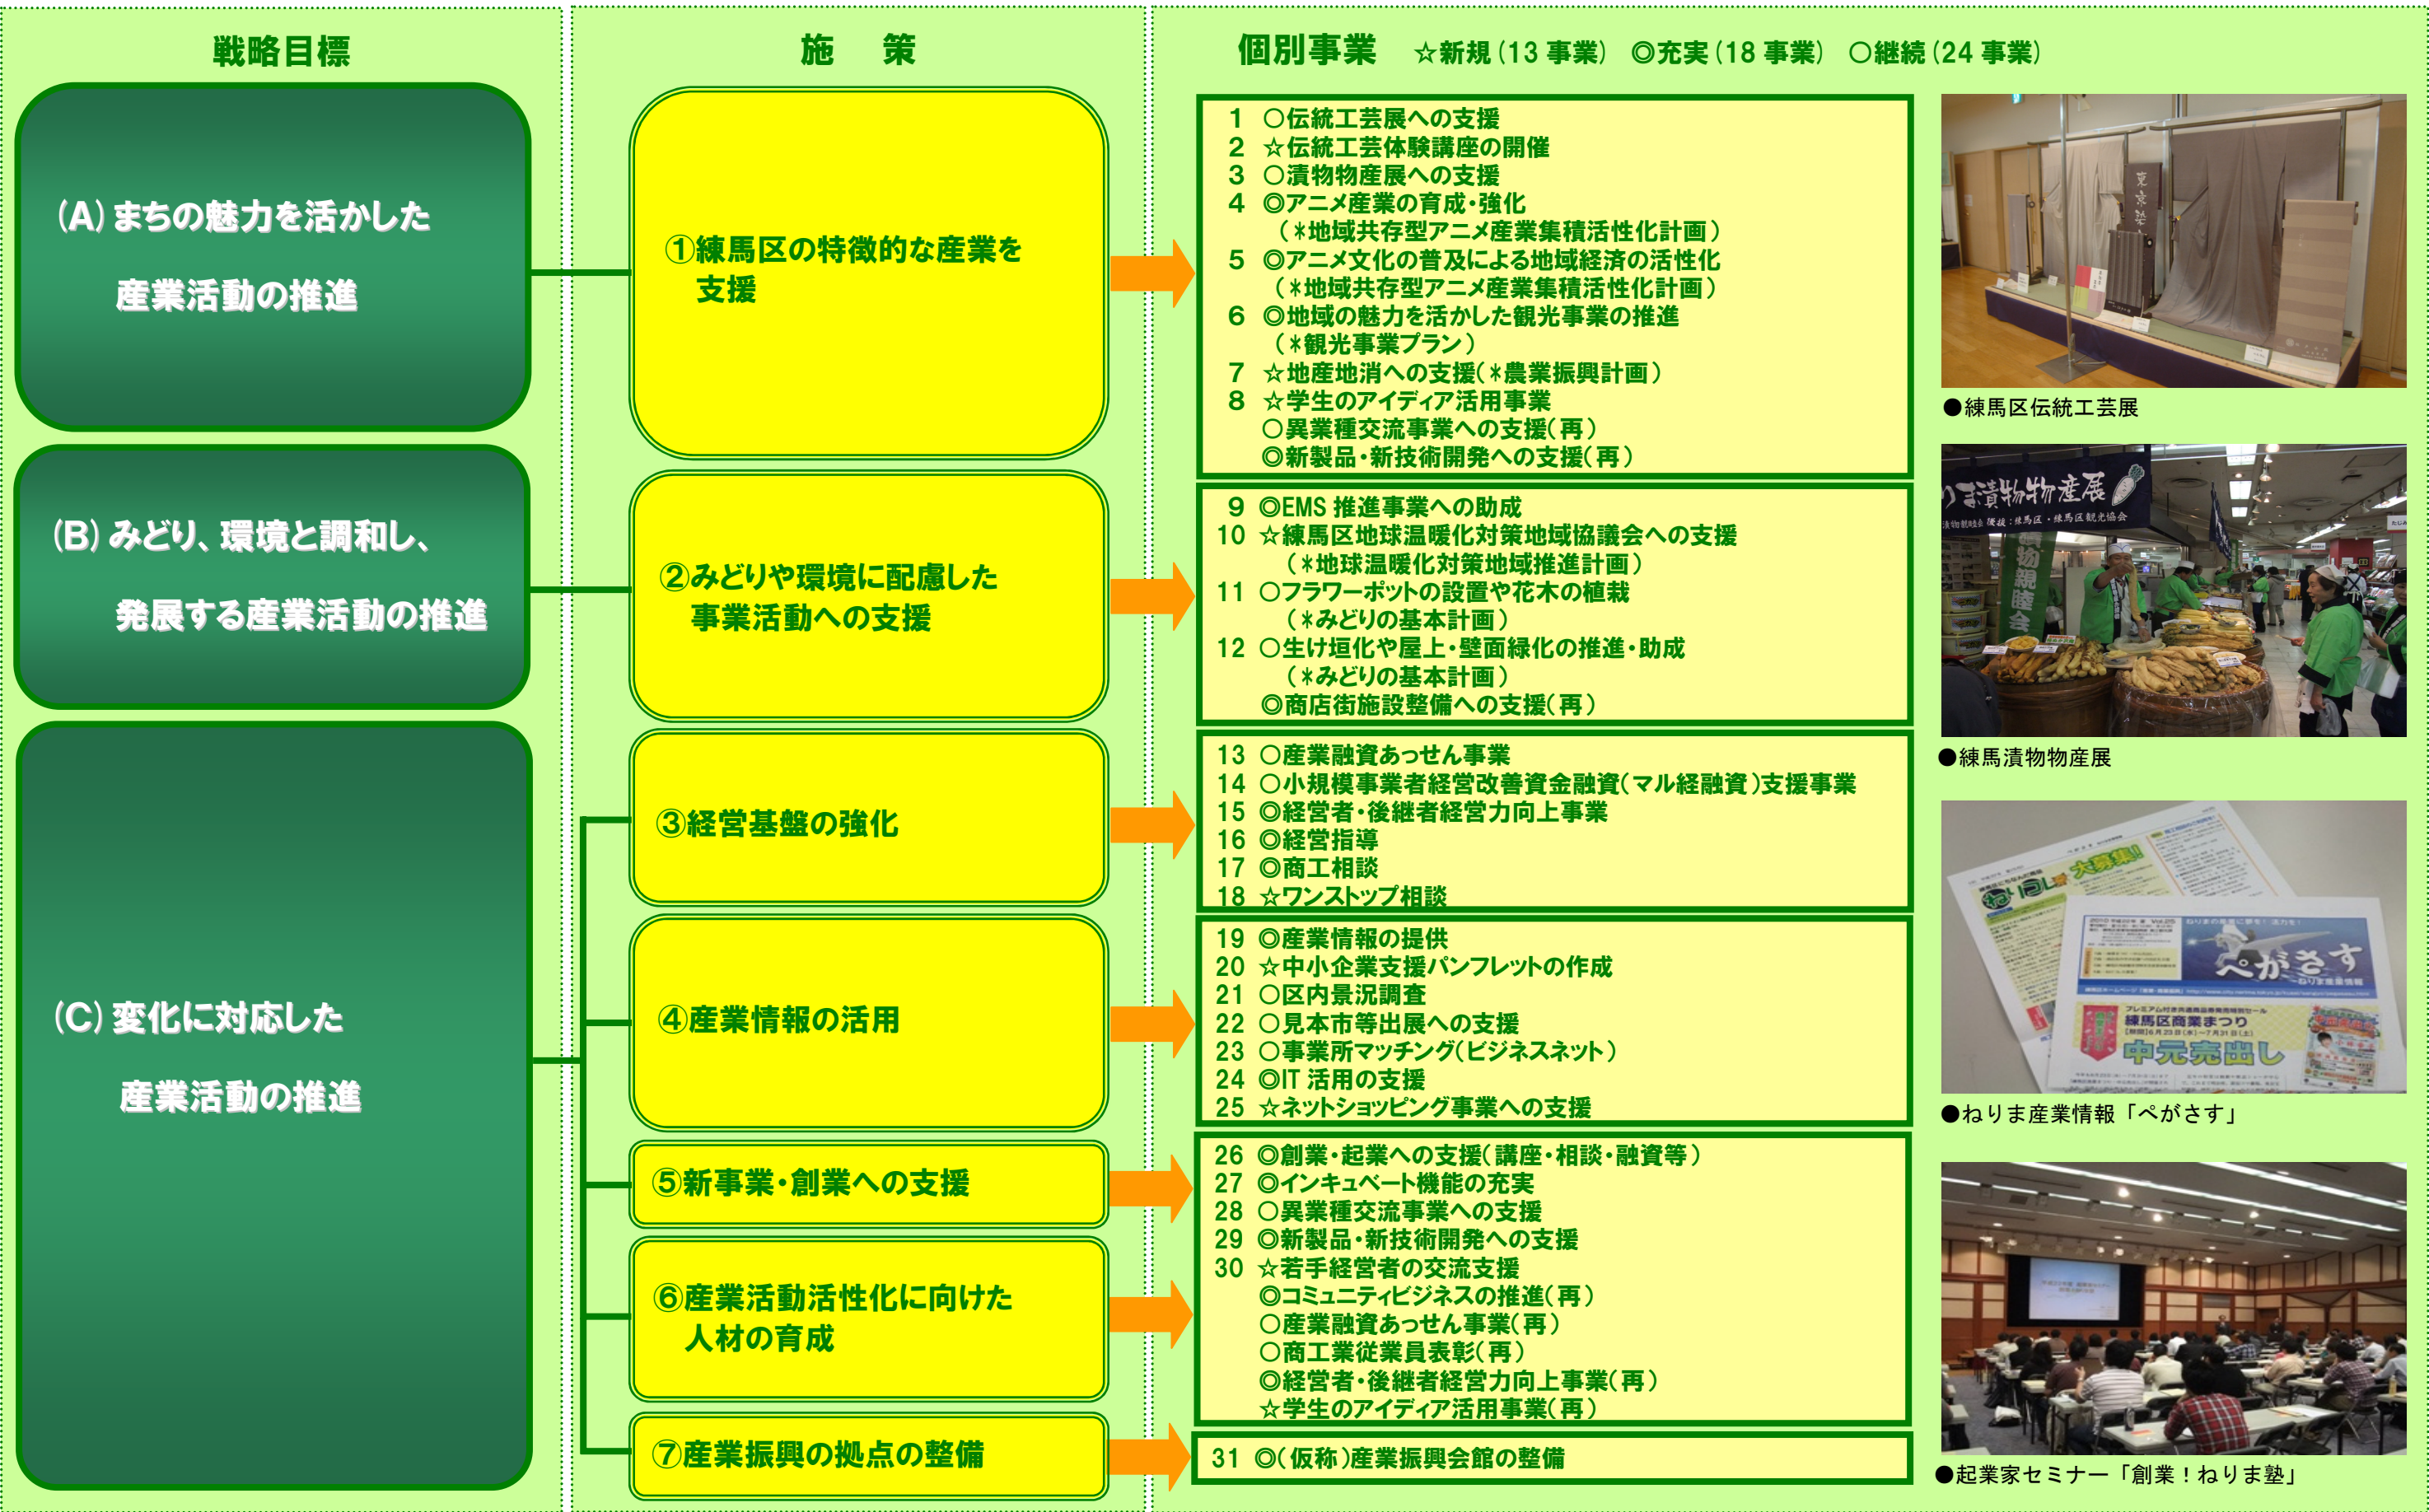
戦略目標

(A) まちの魅力を活かした産業活動の推進

(B) みどり、環境と調和し、発展する産業活動の推進

(C) 変化に対応した産業活動の推進

施　策

①練馬区の特徴的な産業を支援

②みどりや環境に配慮した事業活動への支援

③経営基盤の強化

④産業情報の活用

⑤新事業・創業への支援

⑥産業活動活性化に向けた人材の育成

⑦産業振興の拠点の整備

個別事業　☆新規（13 事業）　◎充実（18 事業）　○継続（24 事業）

1　○伝統工芸展への支援
2　☆伝統工芸体験講座の開催
3　○漬物物産展への支援
4　◎アニメ産業の育成・強化（＊地域共存型アニメ産業集積活性化計画）
5　◎アニメ文化の普及による地域経済の活性化（＊地域共存型アニメ産業集積活性化計画）
6　◎地域の魅力を活かした観光事業の推進（＊観光事業プラン）
7　☆地産地消への支援（＊農業振興計画）
8　☆学生のアイディア活用事業
○異業種交流事業への支援（再）
◎新製品・新技術開発への支援（再）

9　◎EMS 推進事業への助成
10　☆練馬区地球温暖化対策地域協議会への支援（＊地球温暖化対策地域推進計画）
11　○フラワーポットの設置や花木の植栽（＊みどりの基本計画）
12　○生け垣化や屋上・壁面緑化の推進・助成（＊みどりの基本計画）
◎商店街施設整備への支援（再）

13　○産業融資あっせん事業
14　○小規模事業者経営改善資金融資（マル経融資）支援事業
15　◎経営者・後継者経営力向上事業
16　◎経営指導
17　◎商工相談
18　☆ワンストップ相談

19　◎産業情報の提供
20　☆中小企業支援パンフレットの作成
21　○区内景況調査
22　○見本市等出展への支援
23　○事業所マッチング（ビジネスネット）
24　◎IT 活用の支援
25　☆ネットショッピング事業への支援

26　◎創業・起業への支援（講座・相談・融資等）
27　◎インキュベート機能の充実
28　○異業種交流事業への支援
29　◎新製品・新技術開発への支援
30　☆若手経営者の交流支援
◎コミュニティビジネスの推進（再）
○産業融資あっせん事業（再）
○商工業従業員表彰（再）
◎経営者・後継者経営力向上事業（再）
☆学生のアイディア活用事業（再）

31　◎（仮称）産業振興会館の整備

●練馬区伝統工芸展

漬物物産展　漬物組合 後援：練馬区・練馬区観光協会

●練馬漬物物産展

大募集！　ぺがさす　練馬区商業まつり　中元売出し

●ねりま産業情報「ぺがさす」

●起業家セミナー「創業！ねりま塾」